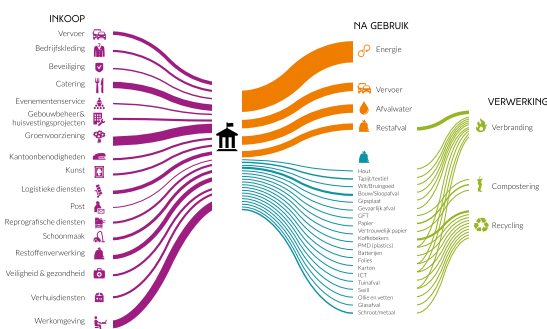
INKOOP

Vervoer
Bedrijfskleding
Beveiliging
Catering
Evenementenservice
Gebouwbeheer & huisvestingsprojecten
Groenvoorziening
Kantoonbenodigdheden
Kunst
Logistieke diensten
Post
Reprografische diensten
Schoonmaak
Restoffenverwerking
Veiligheid & gezondheid
Verhuisdiensten
Werkomgeving

NA GEBRUIK

Energie
Vervoer
Afvalwater
Restafval

Hout
Tapijt/textiel
Wit/Bruingoed
Bouw/Sloopafval
Gipsplaat
Gevaarlijk afval
GFT
Papier
Vertrouwelijk papier
Koffiebekers
PMD (plastics)
Batterijen
Folies
Karton
ICT
Tuinafval
Swill
Oliën en vetten
Glasafval
Schrootmetaal

VERWERKING

Verbranding
Compostering
Recycling